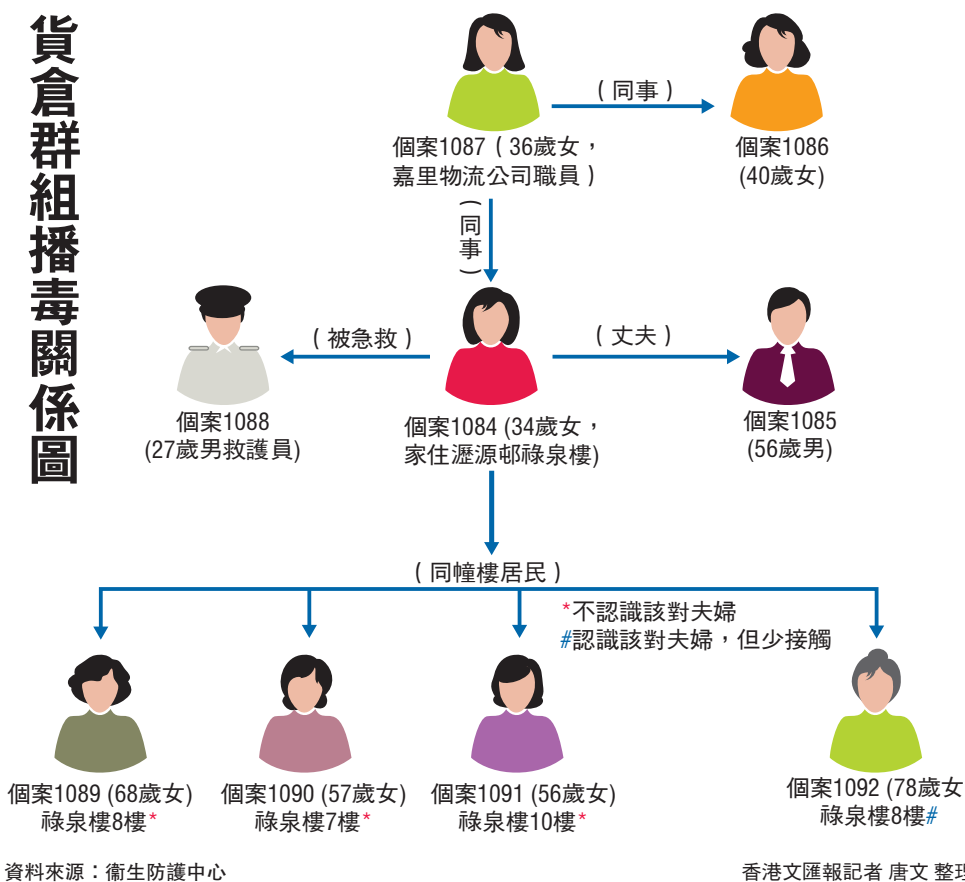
貨倉群組播毒關係圖

（同事）

個案1087（36歲女，嘉里物流公司職員）

個案1086 (40歲女)

（同事）

（被急救）

（丈夫）

個案1088 (27歲男救護員)

個案1084 (34歲女，家住瀝源邨祿泉樓)

個案1085 (56歲男)

（同幢樓居民）

*不認識該對夫婦
#認識該對夫婦，但少接觸

個案1089 (68歲女) 祿泉樓8樓*

個案1090 (57歲女) 祿泉樓7樓*

個案1091 (56歲女) 祿泉樓10樓*

個案1092 (78歲女 祿泉樓8樓#

資料來源：衞生防護中心

香港文匯報記者 唐文 整理